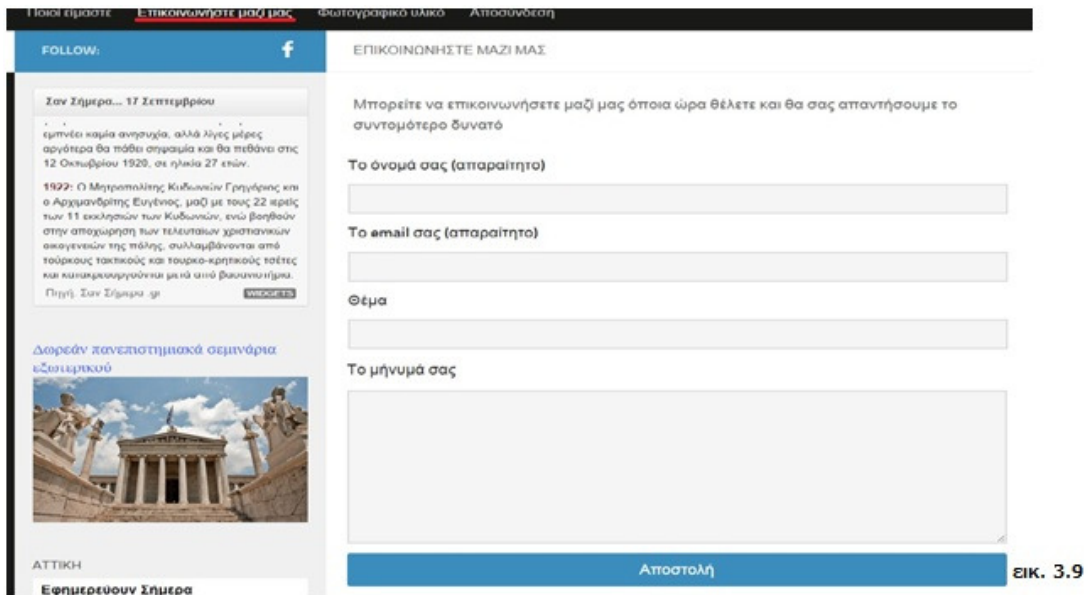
Ποιοί είμαστε Επικοινωνήστε μαζί μας Φωτογραφικό υλικό Αποσύνδεση

FOLLOW:

Σαν Σήμερα... 17 Σεπτεμβρίου

εμπνέει καμία ανησυχία, αλλά λίγες μέρες αργότερα θα πάθει σηψαιμία και θα πεθάνει στις 12 Οκτωβρίου 1920, σε ηλικία 27 ετών.

1922: Ο Μητροπολίτης Κυδωνιών Γρηγόριος και ο Αρχιμανδρίτης Ευγένιος, μαζί με τους 22 ιερείς των 11 εκκλησιών των Κυδωνιών, ενώ βοηθούν στην αποχώρηση των τελευταίων χριστιανικών οικογενειών της πόλης, συλλαμβάνονται από τούρκους τακτικούς και τουρκο-κρητικούς τσέτες και κατακρεουργούνται μετά από βασανιστήρια.

Πηγή: Σαν Σήμερα .gr WIDGETS

Δωρεάν πανεπιστημιακά σεμινάρια εξωτερικού

ΑΤΤΙΚΗ

Εφημερεύουν Σήμερα

ΕΠΙΚΟΙΝΩΝΗΣΤΕ ΜΑΖΙ ΜΑΣ

Μπορείτε να επικοινωνήσετε μαζί μας όποια ώρα θέλετε και θα σας απαντήσουμε το συντομότερο δυνατό

Το όνομά σας (απαραίτητο)

Το email σας (απαραίτητο)

Θέμα

Το μήνυμά σας

Αποστολή

εικ. 3.9